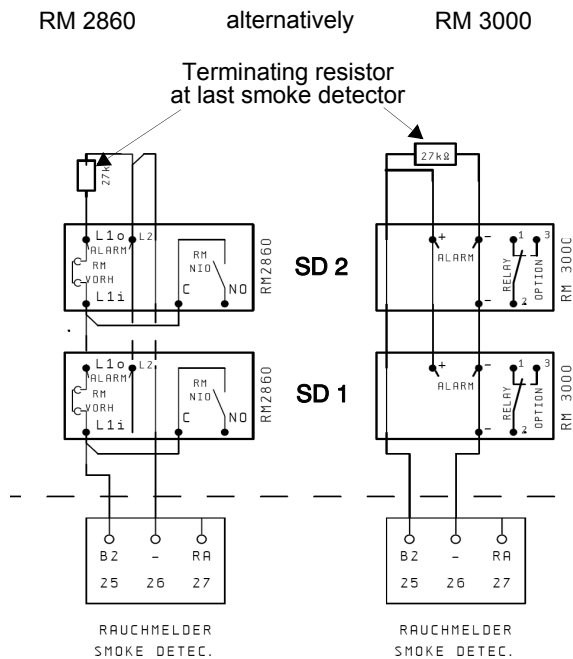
RM 2860 alternatively RM 3000

Terminating resistor at last smoke detector

27k

27kΩ

L1o L2 ALARM RM VORH L1i RM NIO C NO RM2860

SD 2

+ - ALARM - 1 3 2 RELAY OPTION RM 300C

.

L1o L2 ALARM RM VORH L1i RM NIO C NO RM2860

SD 1

+ - ALARM - 1 3 2 RELAY OPTION RM 3000

B2 - RA
25 26 27

RAUCHMELDER
SMOKE DETEC.

B2 - RA
25 26 27

RAUCHMELDER
SMOKE DETEC.